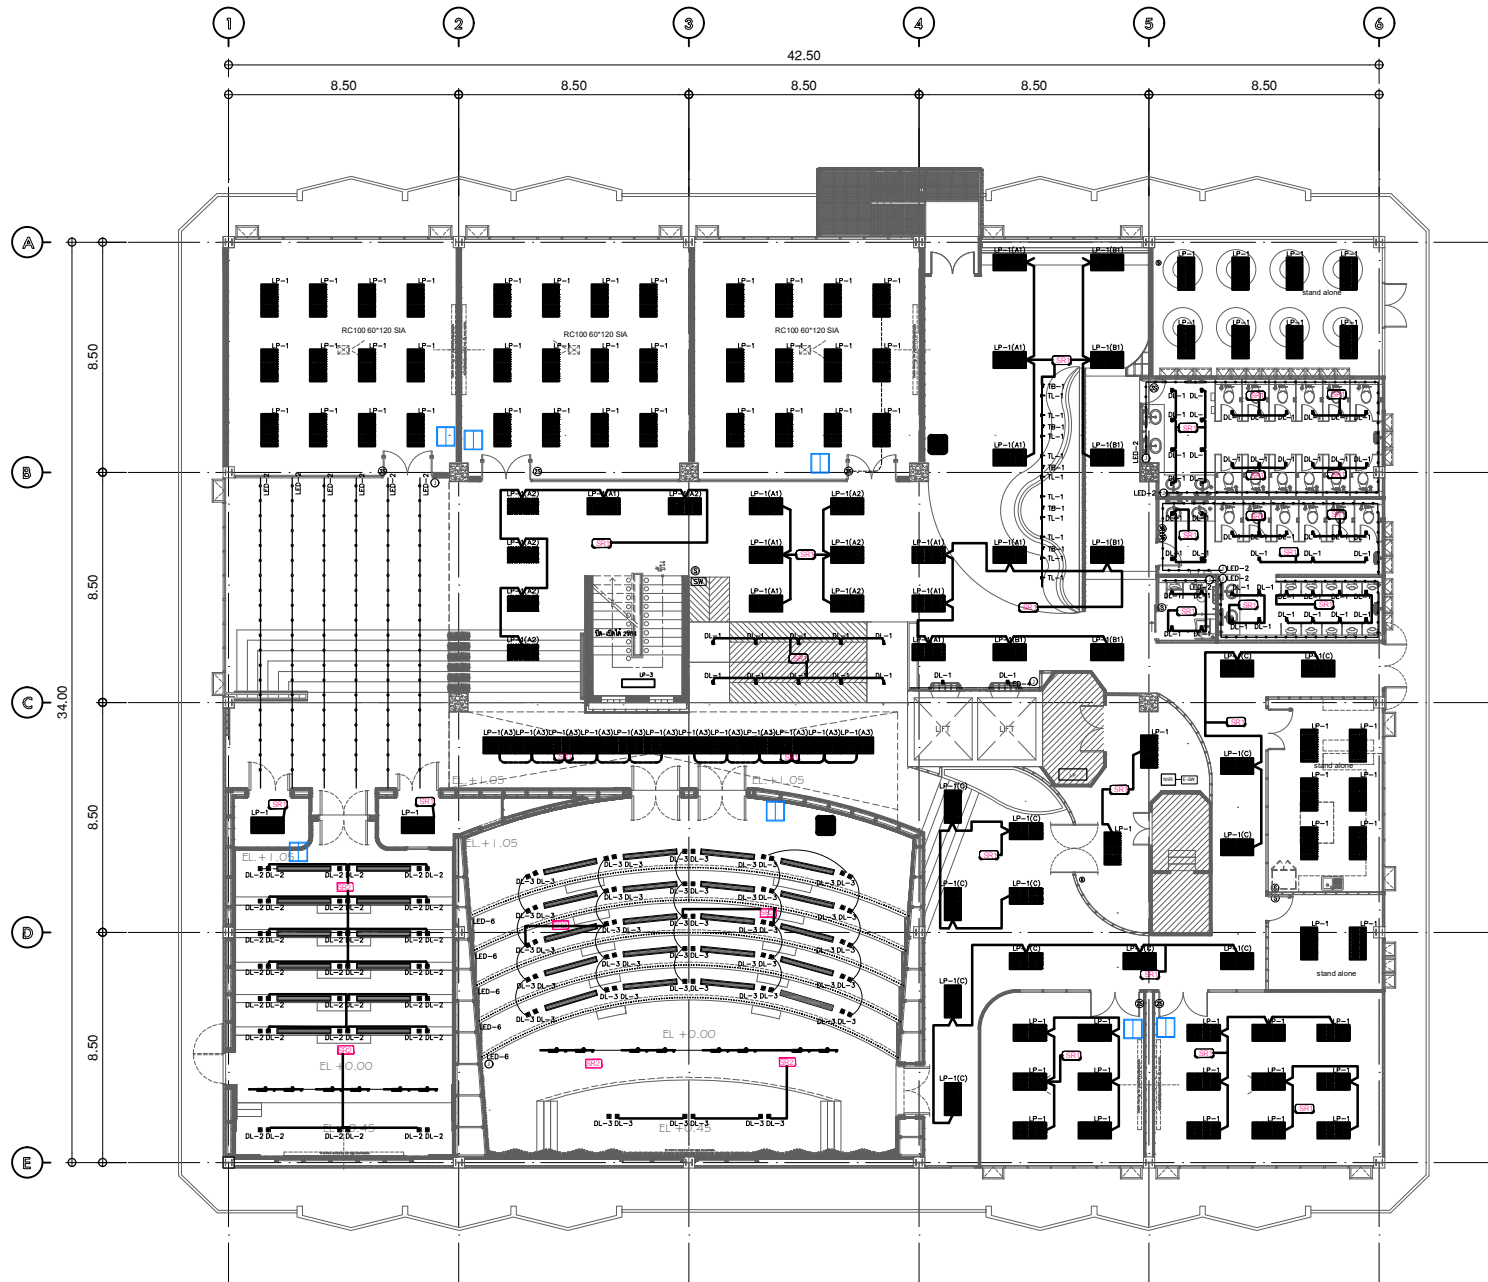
1
2
3
4
5
6
42.50
8.50
8.50
8.50
8.50
8.50
A
B
C
D
E
8.50
8.50
8.50
8.50
34.00
LP-1
LP-1
LP-1
LP-1
RC100 60*120 SIA
RC100 60*120 SIA
RC100 60*120 SIA
LP-1(A1)
LP-1(B1)
LP-1(A1)
LP-1(B1)
LP-1(A1)
LP-1(B1)
stand alone
LP-1(A2)
LP-1(A1)
LP-1(A2)
LP-1(A1)
LP-1(A2)
LP-1(A1)
LP-1(A2)
LP-1(A1)
LP-1(A2)
LP-1(A1)
LP-1(A2)
LP-1(A1)
LP-1(A1)
LP-1(A1)
LP-1(B1)
LP-1(A1)
LP-1(B1)
LP-3
DL-1
LED-2
LP-1(C)
LP-1(C)
LP-1(C)
LP-1(C)
LP-1(C)
LP-1(C)
LP-1(C)
LP-1(C)
LP-1(C)
LP-1(C)
LP-1(C)
stand alone
stand alone
LIFT
LIFT
LP-1(A3)
EL.+1.05
EL.+1.05
EL.+1.05
EL.+1.05
EL.+0.00
EL.+0.00
EL.+0.45
EL.+0.45
DL-2
DL-3
LED-6
LP-1